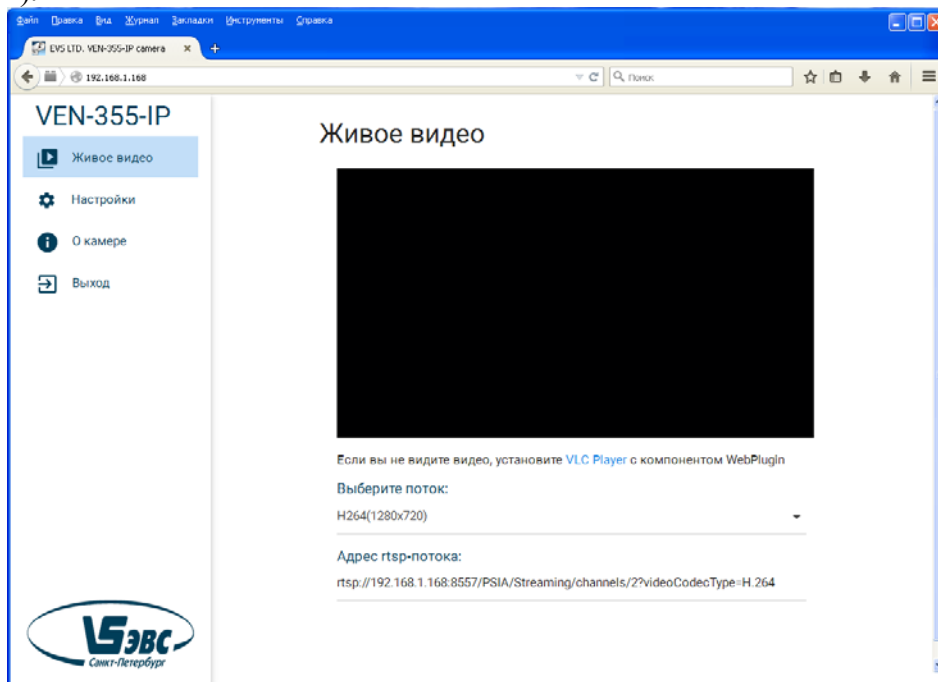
Файл Правка Вид Журнал Закладки Инструменты Справка

EVS LTD. VEN-355-IP camera ×

192.168.1.168

Поиск

VEN-355-IP

Живое видео

Настройки

О камере

Выход

Живое видео

Если вы не видите видео, установите VLC Player с компонентом WebPlugin

Выберите поток:

H264(1280x720)

Адрес rtsp-потока:

rtsp://192.168.1.168:8557/PSIA/Streaming/channels/2?videoCodecType=H.264

ЭВС
Санкт-Петербург